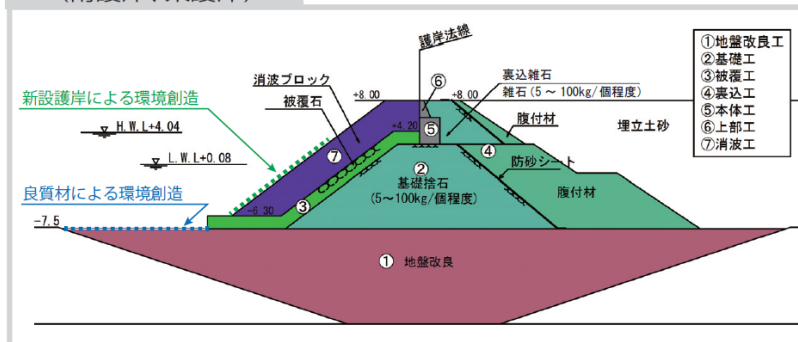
護岸法線

①地盤改良工
②基礎工
③被覆工
④裏込工
⑤本体工
⑥上部工
⑦消波工

消波ブロック
被覆石
新設護岸による環境創造
+8.00
⑥
+8.00
裏込雑石
雑石（5～100kg/個程度）
+4.20
⑤
腹付材
埋立土砂
H.W.L+4.04
⑦
④
L.W.L+0.08
②
基礎捨石
（5～100kg/個程度）
防砂シート
腹付材
良質材による環境創造
③
-6.30
-7.5
① 地盤改良